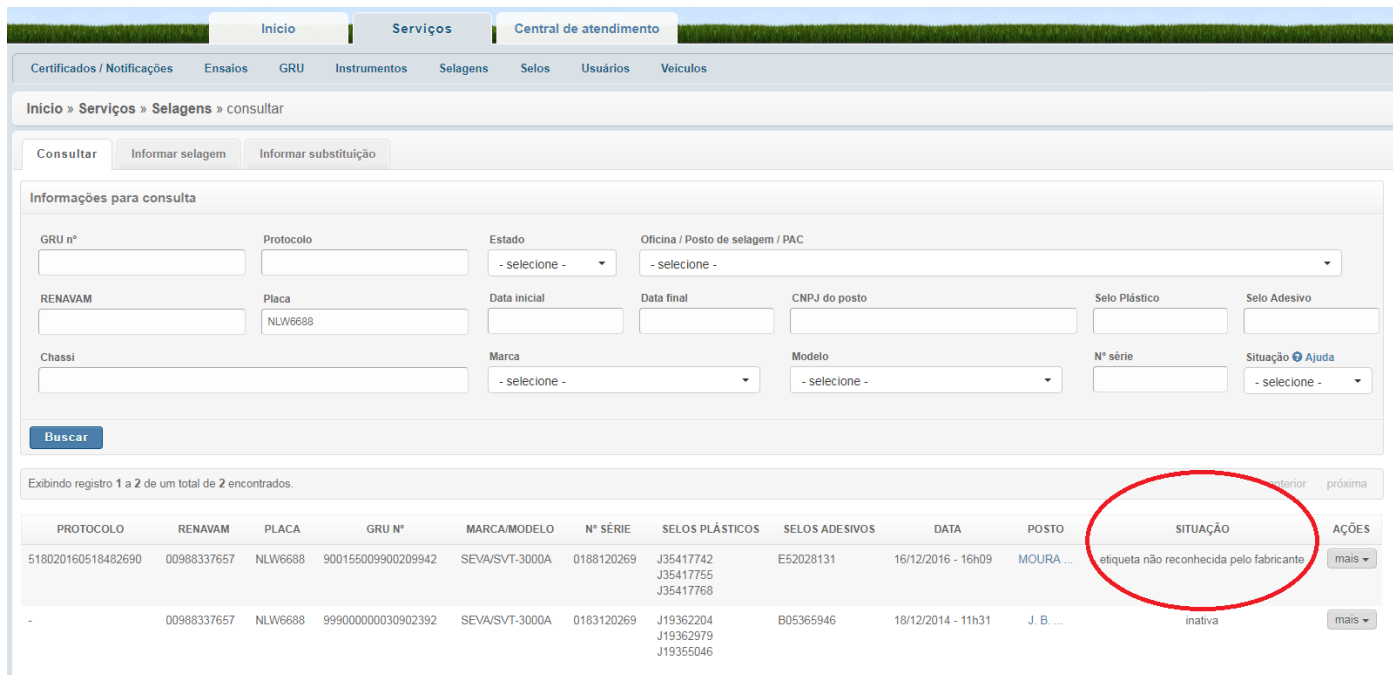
Inicio | Serviços | Central de atendimento

Certificados / Notificações | Ensaios | GRU | Instrumentos | Selagens | Selos | Usuários | Veículos

Inicio » Serviços » Selagens » consultar

Consultar | Informar selagem | Informar substituição

Informações para consulta

GRU nº

Protocolo

Estado
- selecione -

Oficina / Posto de selagem / PAC
- selecione -

RENAVAM

Placa
NLW6688

Data inicial

Data final

CNPJ do posto

Selo Plástico

Selo Adesivo

Chassi

Marca
- selecione -

Modelo
- selecione -

Nº série

Situação Ajuda
- selecione -

Buscar

Exibindo registro 1 a 2 de um total de 2 encontrados.

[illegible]nterior próxima

| PROTOCOLO | RENAVAM | PLACA | GRU Nº | MARCA/MODELO | Nº SÉRIE | SELOS PLÁSTICOS | SELOS ADESIVOS | DATA | POSTO | SITUAÇÃO | AÇÕES |
|---|---|---|---|---|---|---|---|---|---|---|---|
| 518020160518482690 | 00988337657 | NLW6688 | 900155009900209942 | SEVA/SVT-3000A | 0188120269 | J35417742 J35417755 J35417768 | E52028131 | 16/12/2016 - 16h09 | MOURA ... | etiqueta não reconhecida pelo fabricante | mais |
| - | 00988337657 | NLW6688 | 999000000030902392 | SEVA/SVT-3000A | 0183120269 | J19362204 J19362979 J19355046 | B05365946 | 18/12/2014 - 11h31 | J. B. ... | inativa | mais |